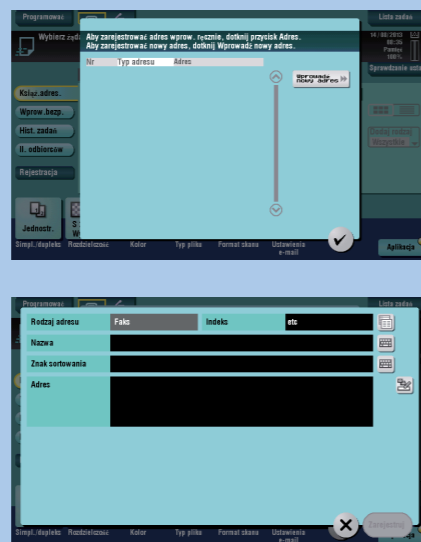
Programować

Lista zadań

Wybierz zad

Aby zarejestrować adres wprow. ręcznie, dotknij przycisk Adres.
Aby zarejestrować nowy adres, dotknij Wprowadź nowy adres.

14/08/2013
08:36
Pamięć
100%

Nr

Typ adresu

Adres

Wprowadź nowy adres

Sprawdzenie ust

Książ.adres.

Wprow.bezp.

Hist. zadań

Il. odbiorców

Rejestracja

Rodzaj rodzaj
Wszystkie

Jednostr.

Simpl./dupleks

Rozdzielczość

Kolor

Typ pliku

Format skanu

Ustawienia e-mail

Aplikacja

Programować

Rodzaj adresu

Faks

Indeks

etc

Nazwa

Znak sortowania

Adres

Simpl./dupleks

Rozdzielczość

Kolor

Typ pliku

Format skanu

Ustawienia e-mail

Zarejestruj